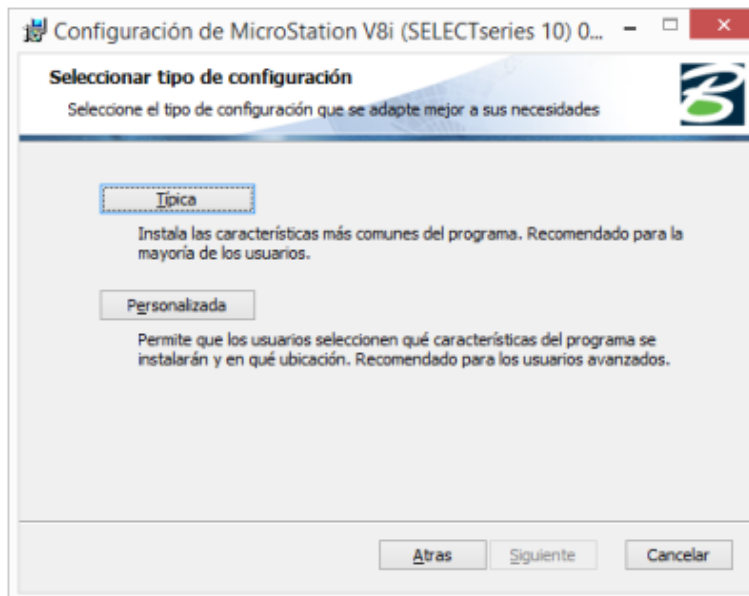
Configuración de MicroStation V8i (SELECTseries 10) 0...

Seleccionar tipo de configuración

Seleccione el tipo de configuración que se adapte mejor a sus necesidades

Típica

Instala las características más comunes del programa. Recomendado para la mayoría de los usuarios.

Personalizada

Permite que los usuarios seleccionen qué características del programa se instalarán y en qué ubicación. Recomendado para los usuarios avanzados.

Atras

Siguiente

Cancelar